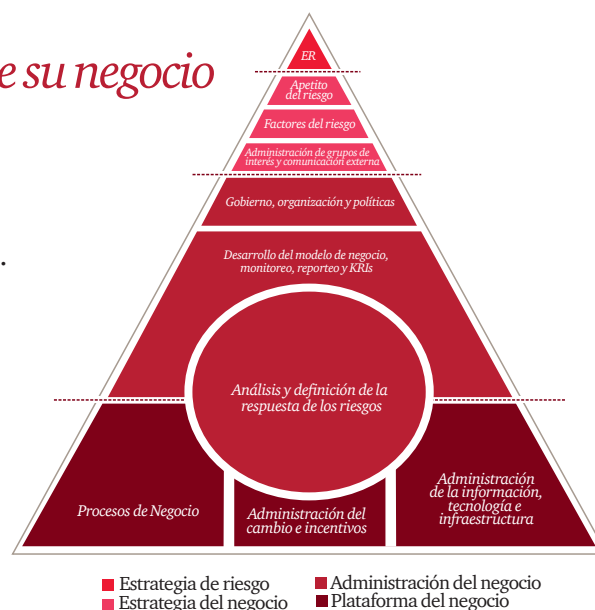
e su negocio

ER

Apetito del riesgo

Factores del riesgo

Administración de grupos de interés y comunicación externa

Gobierno, organización y políticas

Desarrollo del modelo de negocio, monitoreo, reporteo y KRIs

Análisis y definición de la respuesta de los riesgos

Procesos de Negocio

Administración del cambio e incentivos

Administración de la información, tecnología e infraestructura

Estrategia de riesgo
Estrategia del negocio
Administración del negocio
Plataforma del negocio